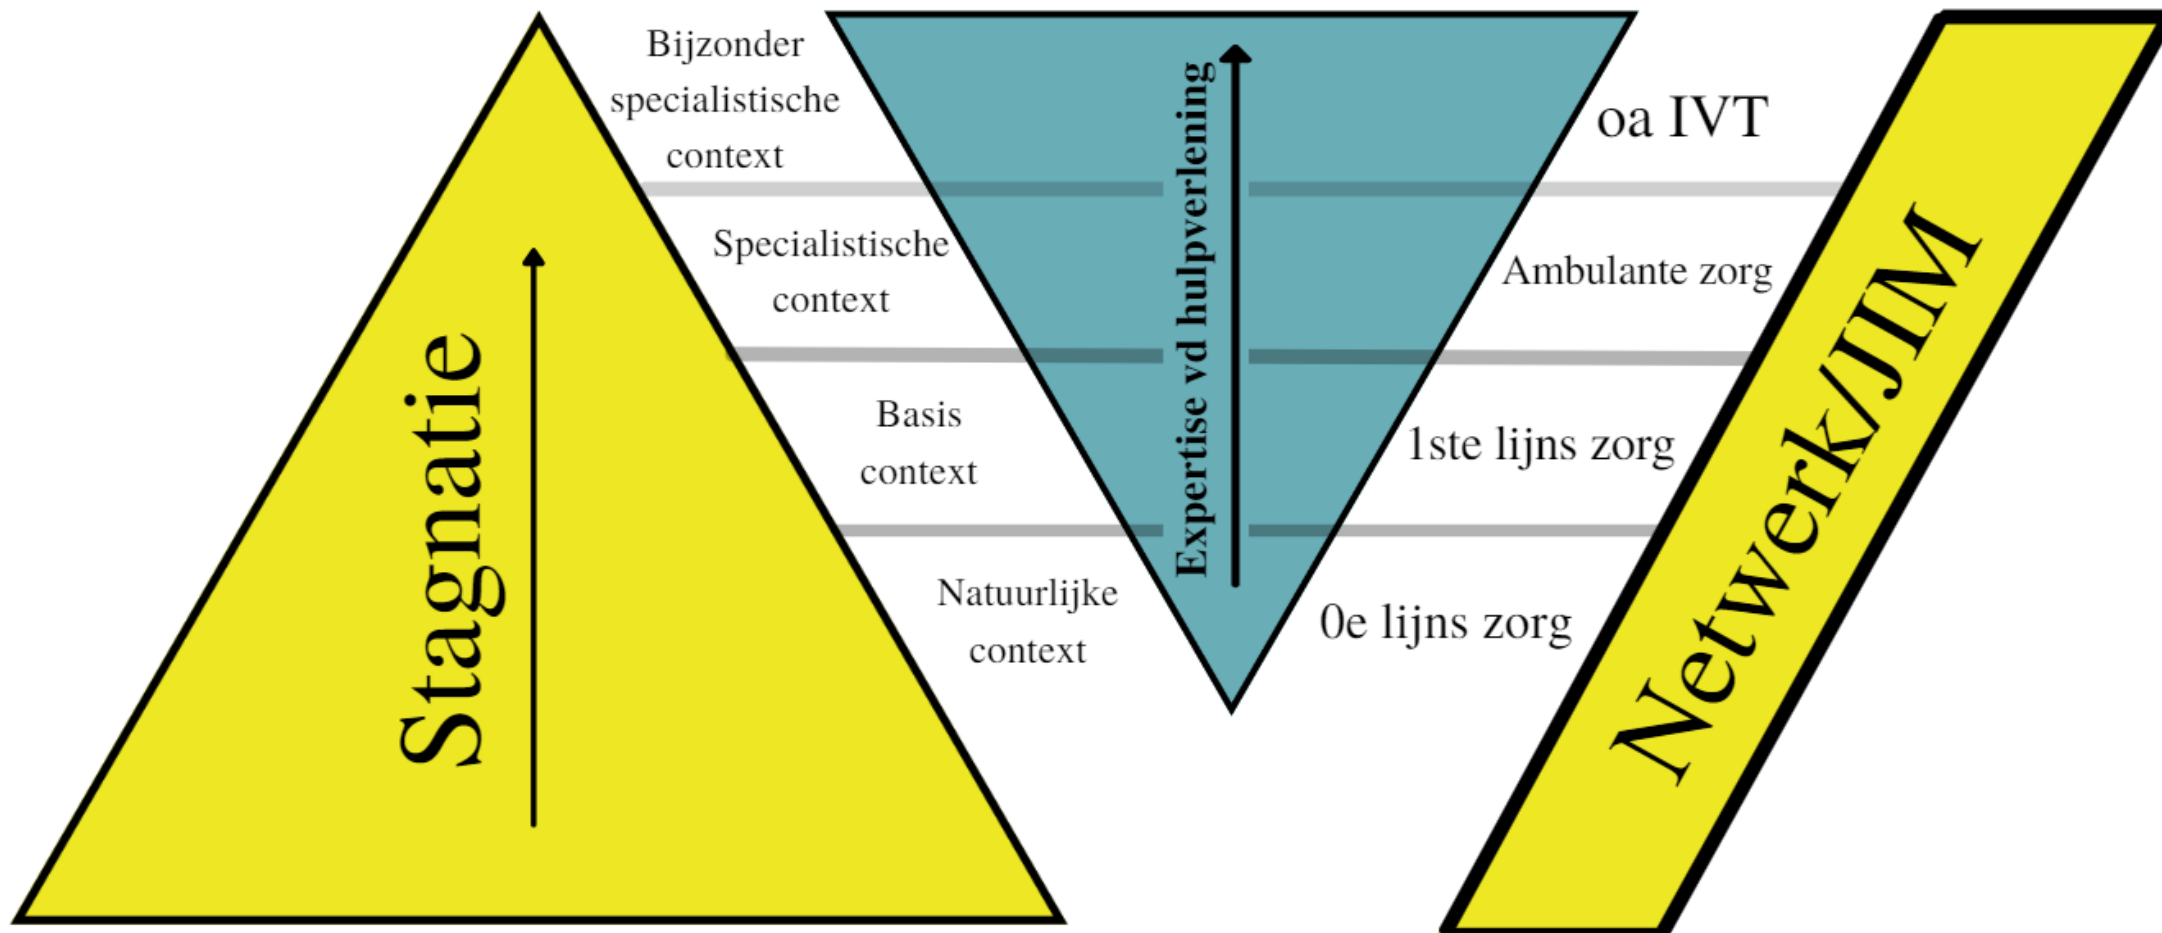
Stagnatie

Bijzonder specialistische context

Specialistische context

Basis context

Natuurlijke context

Expertise vd hulpverlening

oa IVT

Ambulante zorg

1ste lijns zorg

0e lijns zorg

Netwerk/JIM